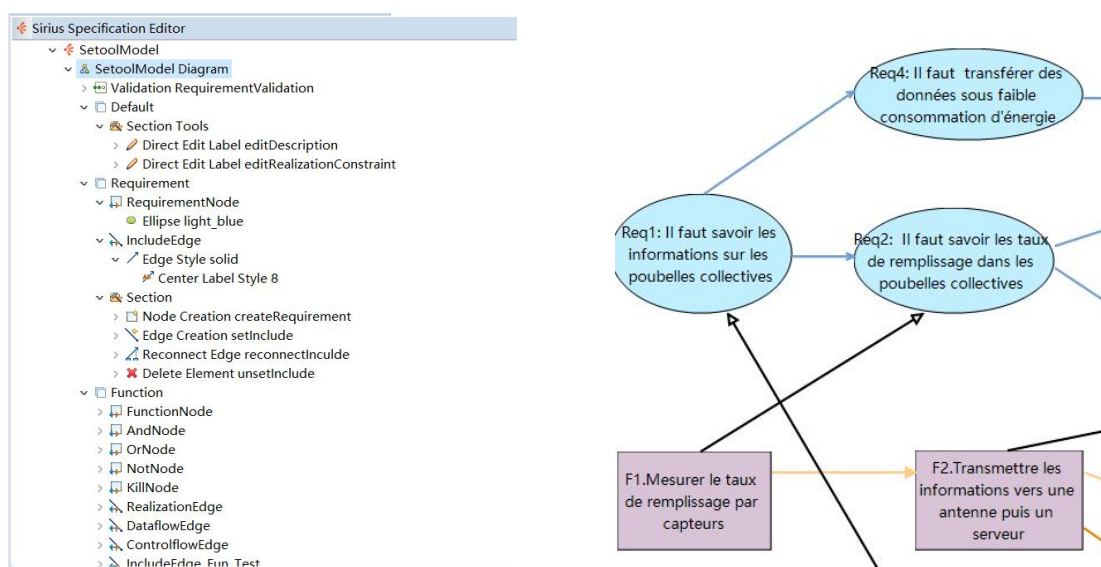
Sirius Specification Editor
SetoolModel
SetoolModel Diagram
Validation RequirementValidation
Default
Section Tools
Direct Edit Label editDescription
Direct Edit Label editRealizationConstraint
Requirement
RequirementNode
Ellipse light_blue
IncludeEdge
Edge Style solid
Center Label Style 8
Section
Node Creation createRequirement
Edge Creation setInclude
Reconnect Edge reconnectInculde
Delete Element unsetInclude
Function
FunctionNode
AndNode
OrNode
NotNode
KillNode
RealizationEdge
DataflowEdge
ControlflowEdge
IncludeEdge_Fun_Test

Req4: Il faut transférer des données sous faible consommation d'énergie

Req1: Il faut savoir les informations sur les poubelles collectives

Req2: Il faut savoir les taux de remplissage dans les poubelles collectives

F1.Mesurer le taux de remplissage par capteurs

F2.Transmettre les informations vers une antenne puis un serveur